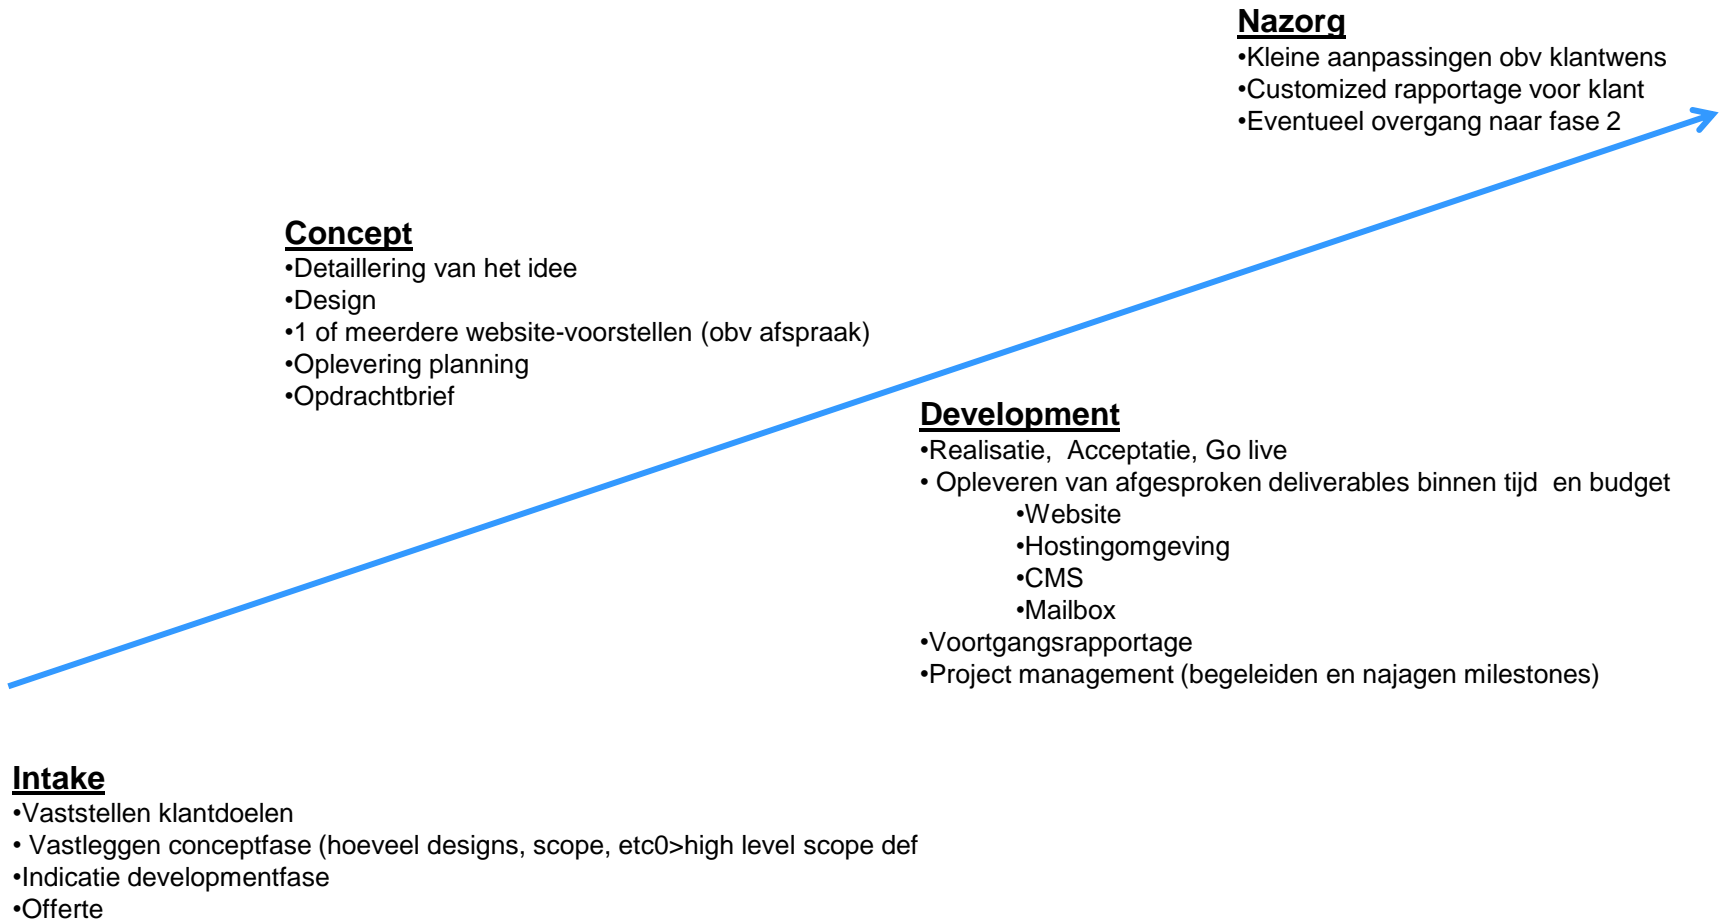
Intake
•Vaststellen klantdoelen
• Vastleggen conceptfase (hoeveel designs, scope, etc0>high level scope def
•Indicatie developmentfase
•Offerte

Concept
•Detaillering van het idee
•Design
•1 of meerdere website-voorstellen (obv afspraak)
•Oplevering planning
•Opdrachtbrief

Development
•Realisatie, Acceptatie, Go live
• Opleveren van afgesproken deliverables binnen tijd en budget
•Website
•Hostingomgeving
•CMS
•Mailbox
•Voortgangsrapportage
•Project management (begeleiden en najagen milestones)

Nazorg
•Kleine aanpassingen obv klantwens
•Customized rapportage voor klant
•Eventueel overgang naar fase 2